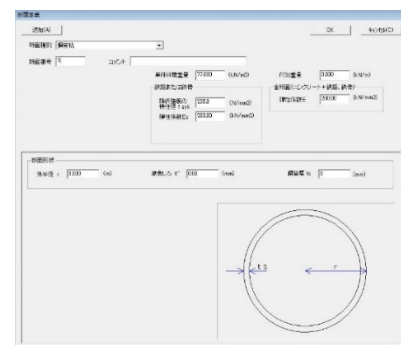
断面形状

追加(A)

OK

キャンセル(C)

断面種別 鋼管杭

断面番号 1

コメント

単位体積重量 77.000 (kN/m3)

鉄筋または鉄骨

降伏強度の 特性値 fyk 235.0 (N/mm2)

弾性係数Es 200.00 (kN/mm2)

付加重量 0.000 (kN/m)

全断面(コンクリート+鉄筋、鉄骨)

弾性係数 200.00 (kN/mm2)

断面形状

外半径 r 0.000 (m)

鉄骨しろ t' 0.00 (mm)

鋼管厚 ts 0 (mm)

t s

r